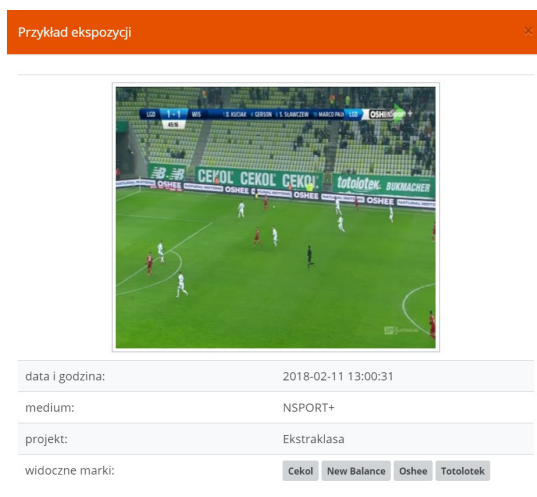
Przykład ekspozycji

×

LGD 1 - 1 WIS 45:55 B. KUCIAK • GERSON • S. SLAWCZEW • MARCO PAIX LGD OSHEE

CEKOL CEKOL CEKOL totolotek BUKMACHER OSHEE OSHEE OSHEE

| | |
|---|---|
| data i godzina: | 2018-02-11 13:00:31 |
| medium: | NSPORT+ |
| projekt: | Ekstraklasa |
| widoczne marki: | Cekol New Balance Oshee Totolotek |